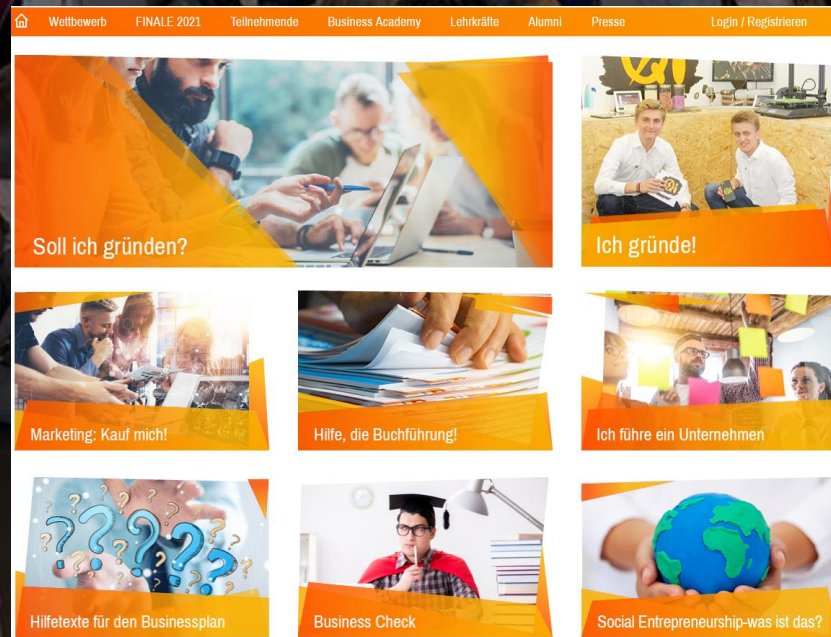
Wettbewerb FINALE 2021 Teilnehmende Business Academy Lehrkräfte Alumni Presse Login / Registrieren

Soll ich gründen?

Ich gründe!

Marketing: Kauf mich!

Hilfe, die Buchführung!

Ich führe ein Unternehmen

Hilfetexte für den Businessplan

Business Check

Social Entrepreneurship-was ist das?